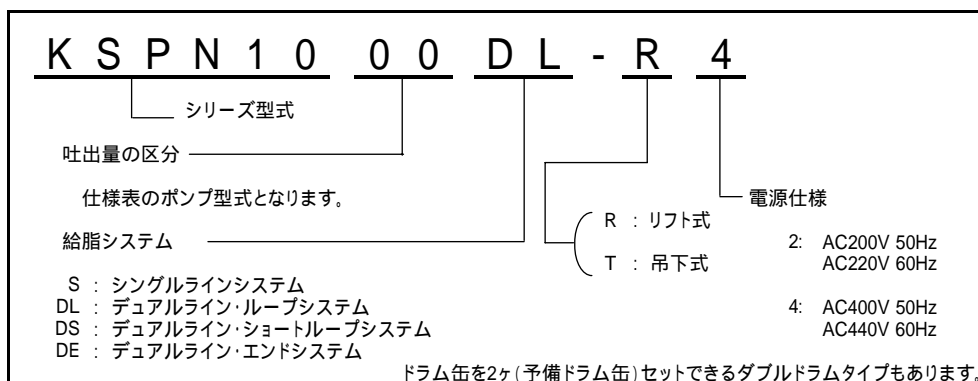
KSPN10 00 DL - R 4

シリーズ型式

吐出量の区分

仕様表のポンプ型式となります。

電源仕様

R ： リフト式

T ： 吊下式

給脂システム

2: AC200V 50Hz
AC220V 60Hz

4: AC400V 50Hz
AC440V 60Hz

S ： シングルラインシステム
DL ： デュアルライン・ループシステム
DS ： デュアルライン・ショートループシステム
DE ： デュアルライン・エンドシステム

ドラム缶を2ケ（予備ドラム缶）セットできるダブルドラムタイプもあります。